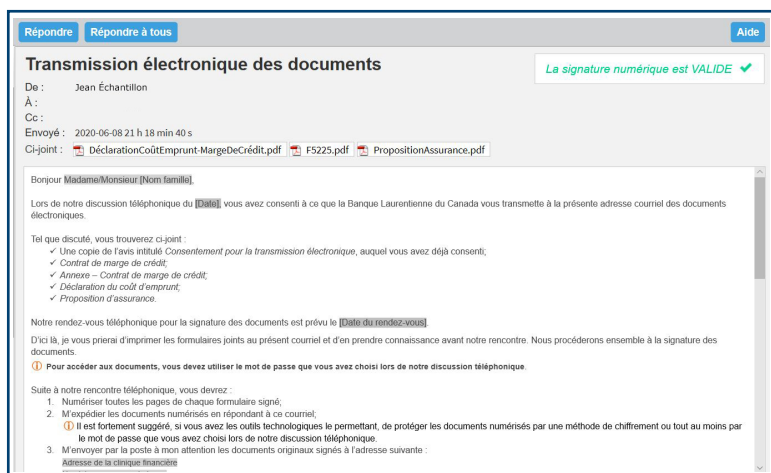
Répondre Répondre à tous Aide

Transmission électronique des documents

La signature numérique est VALIDE ✔

De : Jean Échantillon
À :
Cc :
Envoyé : 2020-06-08 21 h 18 min 40 s
Ci-joint : DéclarationCoûtEmprunt-MargeDeCrédit.pdf F5225.pdf PropositionAssurance.pdf

Bonjour Madame/Monsieur [Nom famille],

Lors de notre discussion téléphonique du [Date], vous avez consenti à ce que la Banque Laurentienne du Canada vous transmette à la présente adresse courriel des documents électroniques.

Tel que discuté, vous trouverez ci-joint :
✓ Une copie de l'avis intitulé *Consentement pour la transmission électronique*, auquel vous avez déjà consenti;
✓ *Contrat de marge de crédit;*
✓ *Annexe – Contrat de marge de crédit;*
✓ *Déclaration du coût d'emprunt;*
✓ *Proposition d'assurance.*

Notre rendez-vous téléphonique pour la signature des documents est prévu le [Date du rendez-vous].

D'ici là, je vous prierai d'imprimer les formulaires joints au présent courriel et d'en prendre connaissance avant notre rencontre. Nous procéderons ensemble à la signature des documents.

ⓘ **Pour accéder aux documents, vous devez utiliser le mot de passe que vous avez choisi lors de notre discussion téléphonique.**

Suite à notre rencontre téléphonique, vous devrez :
1. Numériser toutes les pages de chaque formulaire signé;
2. M'expédier les documents numérisés en répondant à ce courriel;
ⓘ Il est fortement suggéré, si vous avez les outils technologiques le permettant, de protéger les documents numérisés par une méthode de chiffrement ou tout au moins par le mot de passe que vous avez choisi lors de notre discussion téléphonique.
3. M'envoyer par la poste à mon attention les documents originaux signés à l'adresse suivante :
Adresse de la clinique financière
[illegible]